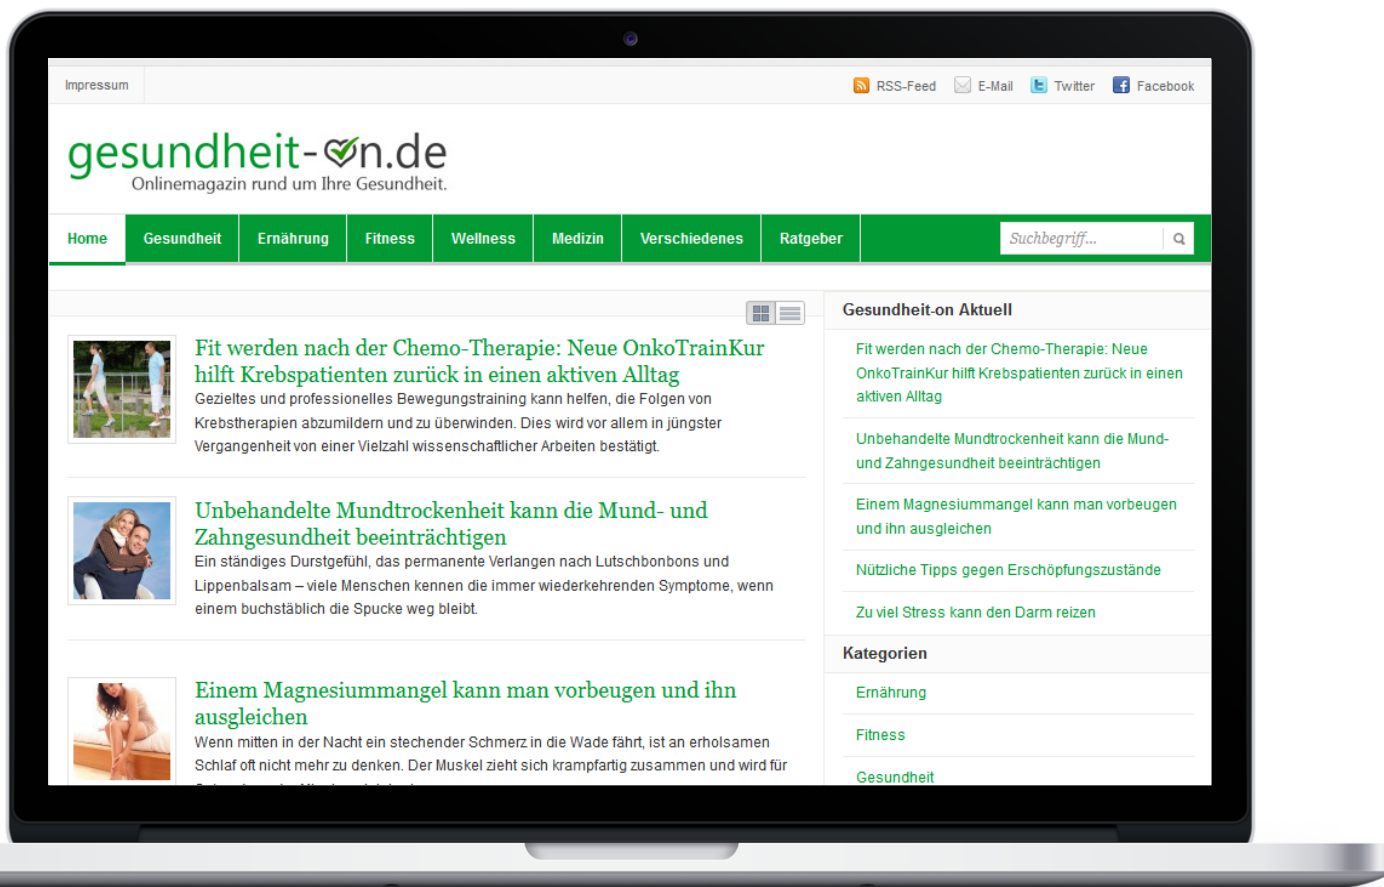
Impressum

RSS-Feed E-Mail Twitter Facebook

gesundheit-on.de
Onlinemagazin rund um Ihre Gesundheit.

Home | Gesundheit | Ernährung | Fitness | Wellness | Medizin | Verschiedenes | Ratgeber

Suchbegriff...

Fit werden nach der Chemo-Therapie: Neue OnkoTrainKur hilft Krebspatienten zurück in einen aktiven Alltag

Gezieltes und professionelles Bewegungstraining kann helfen, die Folgen von Krebstherapien abzumildern und zu überwinden. Dies wird vor allem in jüngster Vergangenheit von einer Vielzahl wissenschaftlicher Arbeiten bestätigt.

Unbehandelte Mundtrockenheit kann die Mund- und Zahngesundheit beeinträchtigen

Ein ständiges Durstgefühl, das permanente Verlangen nach Lutschbonbons und Lippenbalsam – viele Menschen kennen die immer wiederkehrenden Symptome, wenn einem buchstäblich die Spucke weg bleibt.

Einem Magnesiummangel kann man vorbeugen und ihn ausgleichen

Wenn mitten in der Nacht ein stechender Schmerz in die Wade fährt, ist an erholsamen Schlaf oft nicht mehr zu denken. Der Muskel zieht sich krampfartig zusammen und wird für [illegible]

Gesundheit-on Aktuell

Fit werden nach der Chemo-Therapie: Neue OnkoTrainKur hilft Krebspatienten zurück in einen aktiven Alltag

Unbehandelte Mundtrockenheit kann die Mund- und Zahngesundheit beeinträchtigen

Einem Magnesiummangel kann man vorbeugen und ihn ausgleichen

Nützliche Tipps gegen Erschöpfungszustände

Zu viel Stress kann den Darm reizen

Kategorien

Ernährung

Fitness

Gesundheit